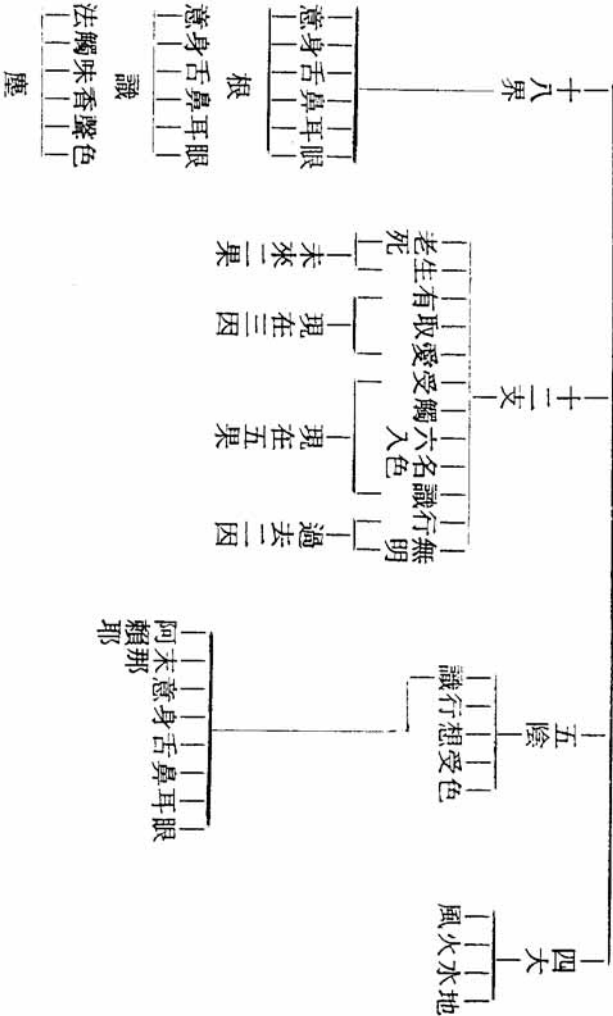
四大
地
水
火
風

五陰
色
受
想
行
識

眼
耳
鼻
舌
身
意
末那
阿賴耶

十二支
無明
行
識
名色
六入
觸
受
愛
取
有
生
老死

過去二因
現在五果
現在三因
未來二果

十八界
眼
耳
鼻
舌
身
意
根

眼
耳
鼻
舌
身
意
識

色
聲
香
味
觸
法
塵